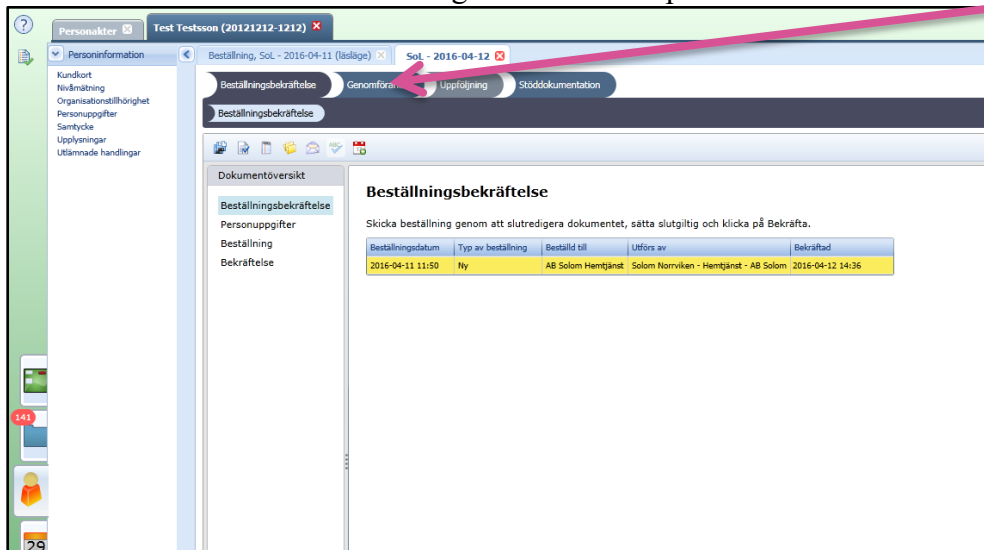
?

Personakter

Test Testsson (20121212-1212)

Personinformation

Kundkort
Nivåmätning
Organisationstillhörighet
Personuppgifter
Samtycke
Upplysningar
Utlämnade handlingar

Beställning, SoL - 2016-04-11 (läsläge)

SoL - 2016-04-12

Beställningsbekräftelse

Genomföran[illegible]

Uppföljning

Stöddokumentation

Beställningsbekräftelse

Dokumentöversikt

Beställningsbekräftelse
Personuppgifter
Beställning
Bekräftelse

Beställningsbekräftelse

Skicka beställning genom att slutredigera dokumentet, sätta slutgiltig och klicka på Bekräfta.

| Beställningsdatum | Typ av beställning | Beställd till | Utförs av | Bekräftad |
|---|---|---|---|---|
| 2016-04-11 11:50 | Ny | AB Solom Hemtjänst | Solom Norrviken - Hemtjänst - AB Solom | 2016-04-12 14:36 |

141

29